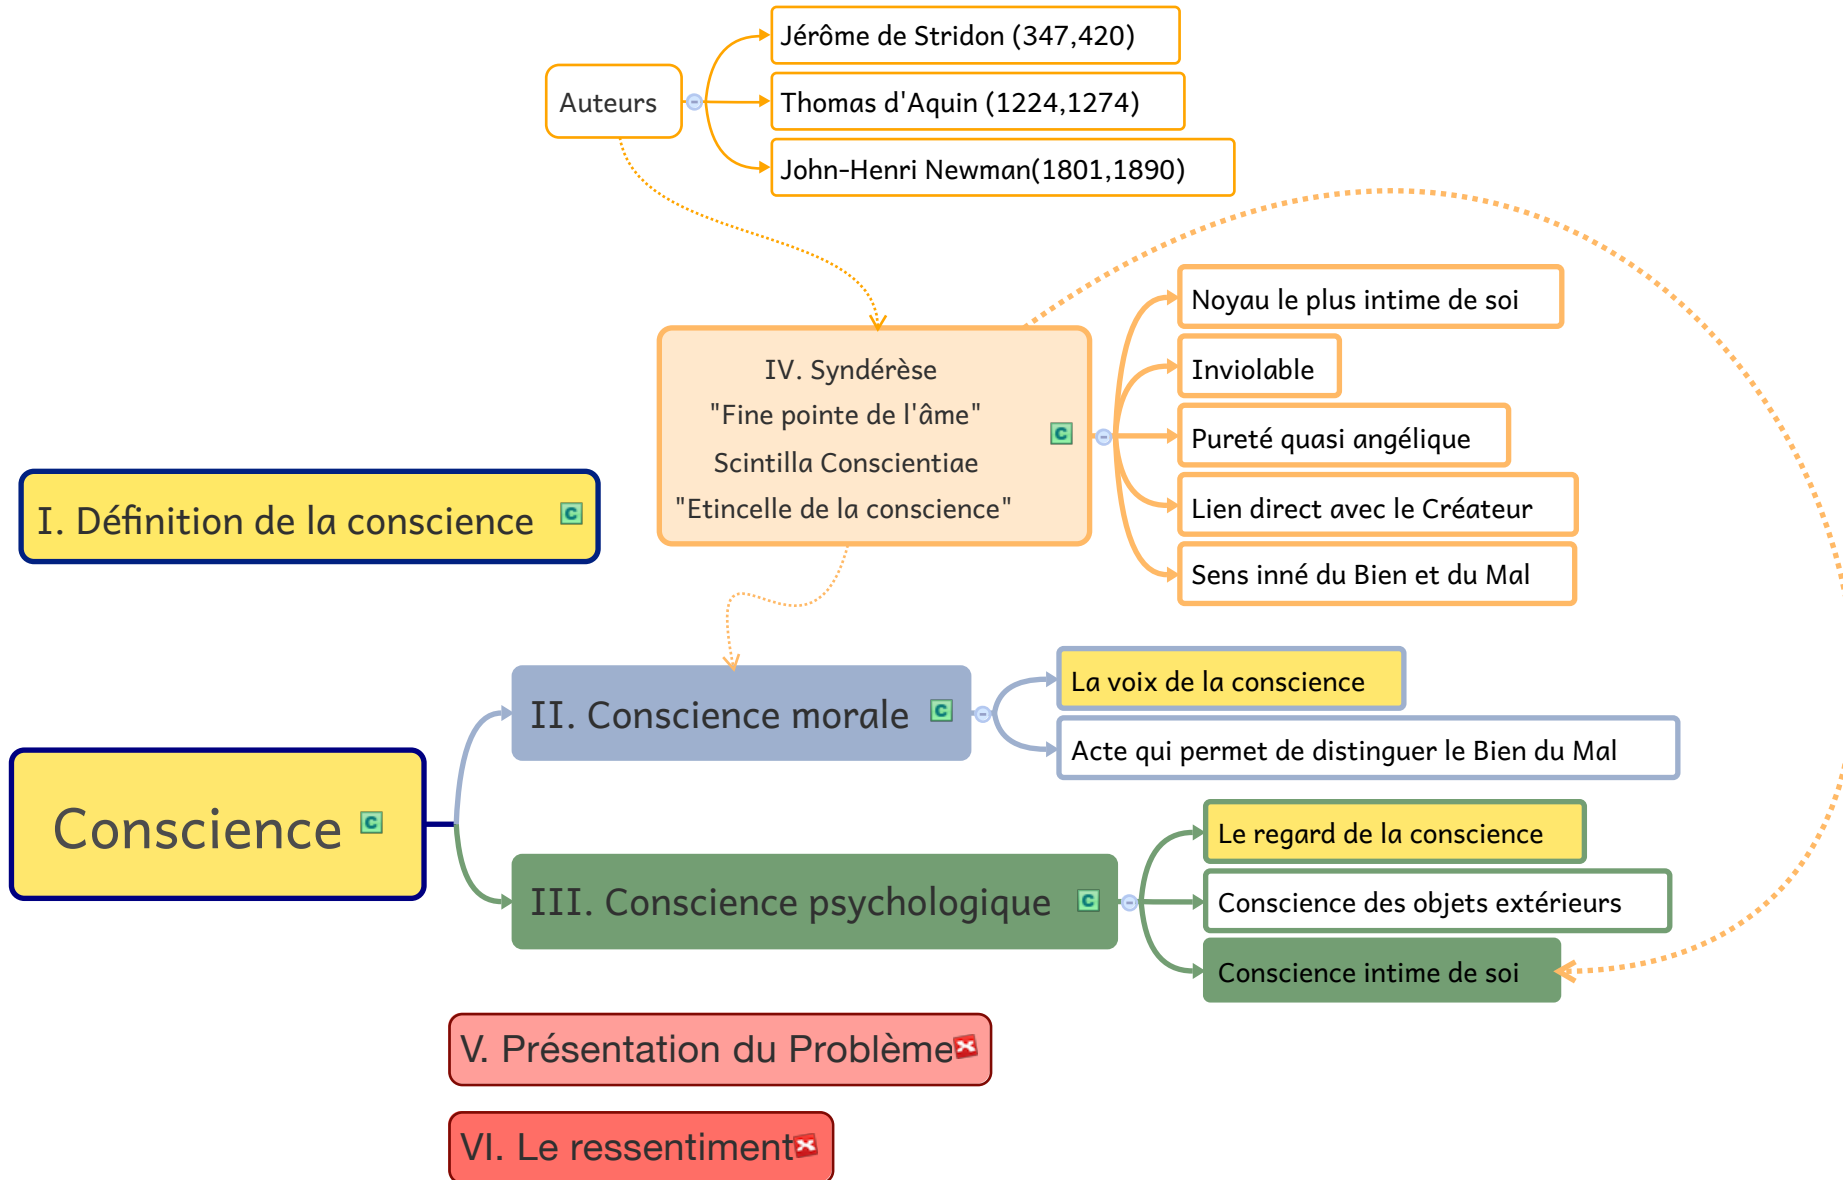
Auteurs

Jérôme de Stridon (347,420)

Thomas d'Aquin (1224,1274)

John-Henri Newman(1801,1890)

IV. Syndérèse
"Fine pointe de l'âme"
Scintilla Conscientiae
"Etincelle de la conscience"

Noyau le plus intime de soi

Inviolable

Pureté quasi angélique

Lien direct avec le Créateur

Sens inné du Bien et du Mal

I. Définition de la conscience

Conscience

II. Conscience morale

La voix de la conscience

Acte qui permet de distinguer le Bien du Mal

III. Conscience psychologique

Le regard de la conscience

Conscience des objets extérieurs

Conscience intime de soi

V. Présentation du Problème

VI. Le ressentiment